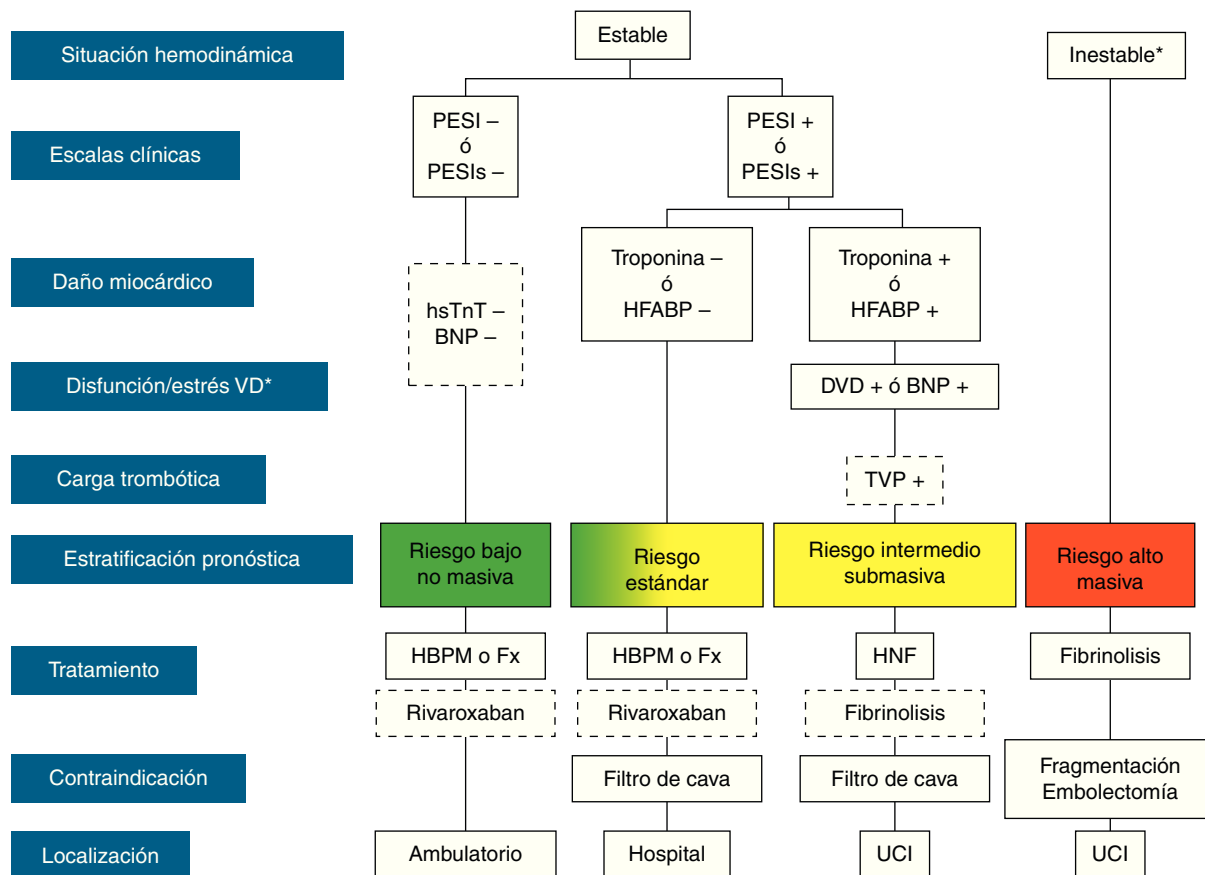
Situación hemodinámica
Escalas clínicas
Daño miocárdico
Disfunción/estrés VD*
Carga trombótica
Estratificación pronóstica
Tratamiento
Contraindicación
Localización

Estable

PESI –
ó
PESIs –

PESI +
ó
PESIs +

hsTnT –
BNP –

Troponina –
ó
HFABP –

Troponina +
ó
HFABP +

DVD + ó BNP +

TVP +

Inestable*

Riesgo bajo
no masiva

Riesgo
estándar

Riesgo intermedio
submasiva

Riesgo alto
masiva

HBPM o Fx
Rivaroxaban
Ambulatorio

HBPM o Fx
Rivaroxaban
Filtro de cava
Hospital

HNF
Fibrinolisis
Filtro de cava
UCI

Fibrinolisis
Fragmentación
Embolectomía
UCI